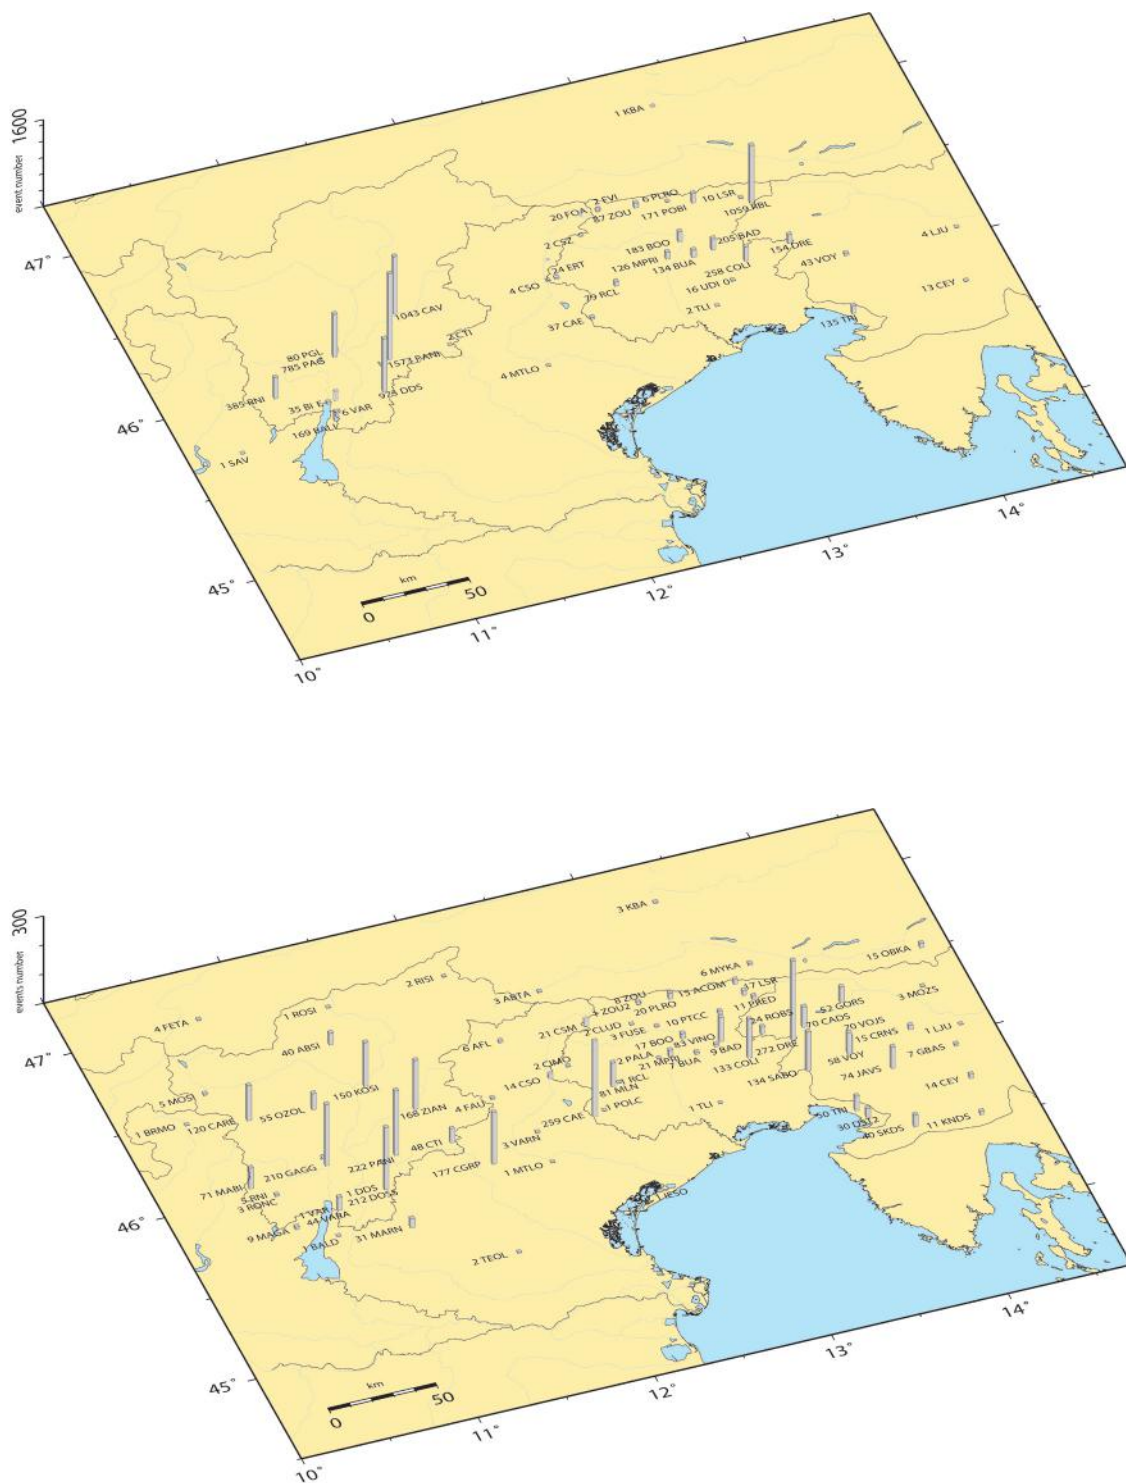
1600
event number

1 KBA
2 EVI
6 PLRO
10 LSR
20 FOA
87 ZOU
171 POBI
1059 IBBL
2 CSZ
183 BOO
205 BAD
154 DRE
4 LJU
24 ERT
126 MPRI
134 BUA
258 COLI
43 VOY
4 CSO
79 RCL
16 UDI
13 CEY
1043 CAV
2 TLI
37 CAE
135 TRI
2 CTI
80 PGL
785 PAS
1573 PANI
4 MTLO
385 RNI
35 BI E
6 VAR
928 DDS
169 BALV
1 SAV
47°
46°
45°
km
0
50
10°
11°
12°
13°
14°

300
events number

3 KBA
15 OBKA
6 MYKA
2 RISI
17 LSR
3 ABTA
8 ZOU
13 ACOM
3 MOZS
1 ROSI
4 ZOUZ
20 PLRO
11 CRED
52 GORS
4 FETA
21 CSM
7 CLUD
10 PTCC
70 CADS
40 ABSI
3 FUSE
24 ROBS
20 VOJS
1 LJU
8 AFL
17 BOO
83 VINO
15 CRNS
2 CIMO
2 PALA
9 BAD
272 DRE
7 GBAS
21 MPRI
7 BUA
133 COLI
58 VOY
5 MOSI
150 KOSI
14 CSO
81 MLN
RCL
134 SABO
74 JAVS
168 ZIAN
14 CEY
55 OZOL
4 FAU
1 POLC
1 TLI
1 BRMO
120 CARE
259 CAE
50 TRI
48 CTI
30 DST2
40 SKDS
11 KNDS
3 VARN
210 GAGG
222 PANI
177 CGRP
1 MTLO
71 MABI
1 DDS
5 RNI
3 RONC
212 DOSS
LIESO
1 VAR
44 NARA
9 MAGA
1 BALD
31 MARN
2 TEOL
47°
46°
45°
km
0
50
10°
11°
12°
13°
14°